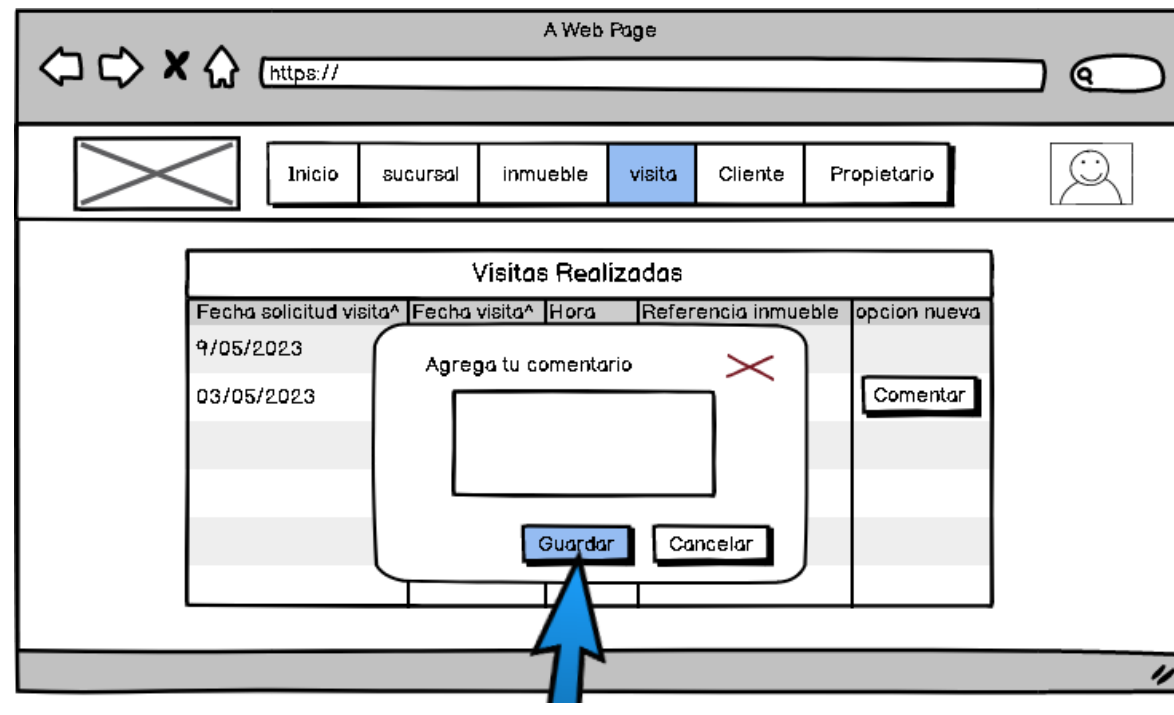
A Web Page

https://

Inicio | sucursal | inmueble | visita | Cliente | Propietario

Visitas Realizadas

| Fecha solicitud visita^ | Fecha visita^ | Hora | Referencia inmueble | opcion nueva |
|---|---|---|---|---|
| 9/05/2023 | | | | |
| 03/05/2023 | | | | Comentar |

Agrega tu comentario

Guardar Cancelar